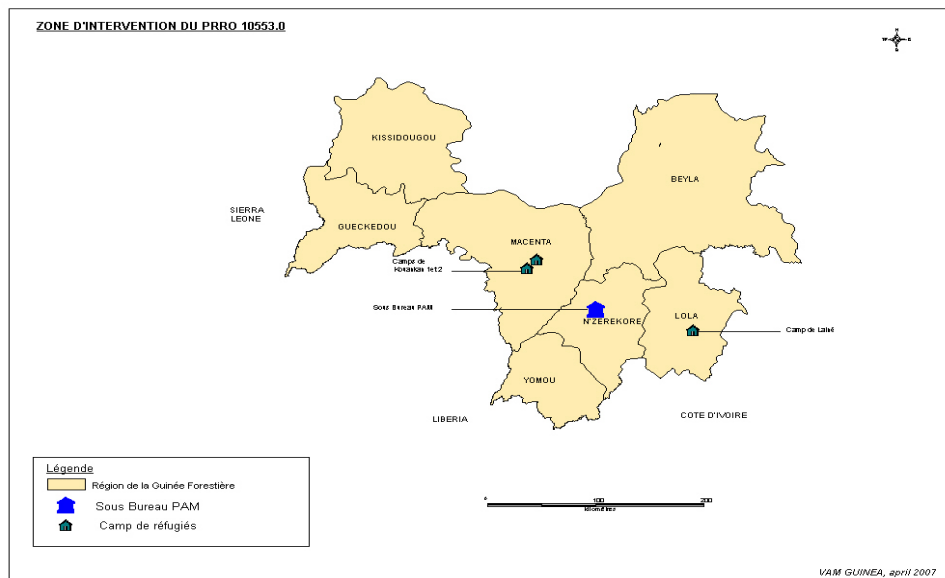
ZONE D'INTERVENTION DU PRRO 10553.0

N
W E
S

KISSIDOUGOU

SIERRA LEONE

GUECKEDOU

MACENTA

BEYLA

Camps de Kouankan 1et2

Sous Bureau PAM

N'ZEREKORE

LOLA

Camp de Lainé

YOMOU

LIBERIA

COTE D'IVOIRE

Légende

Région de la Guinée Forestière

Sous Bureau PAM

Camp de réfugiés

0 100 200
kilomètres

VAM GUINEA, april 2007